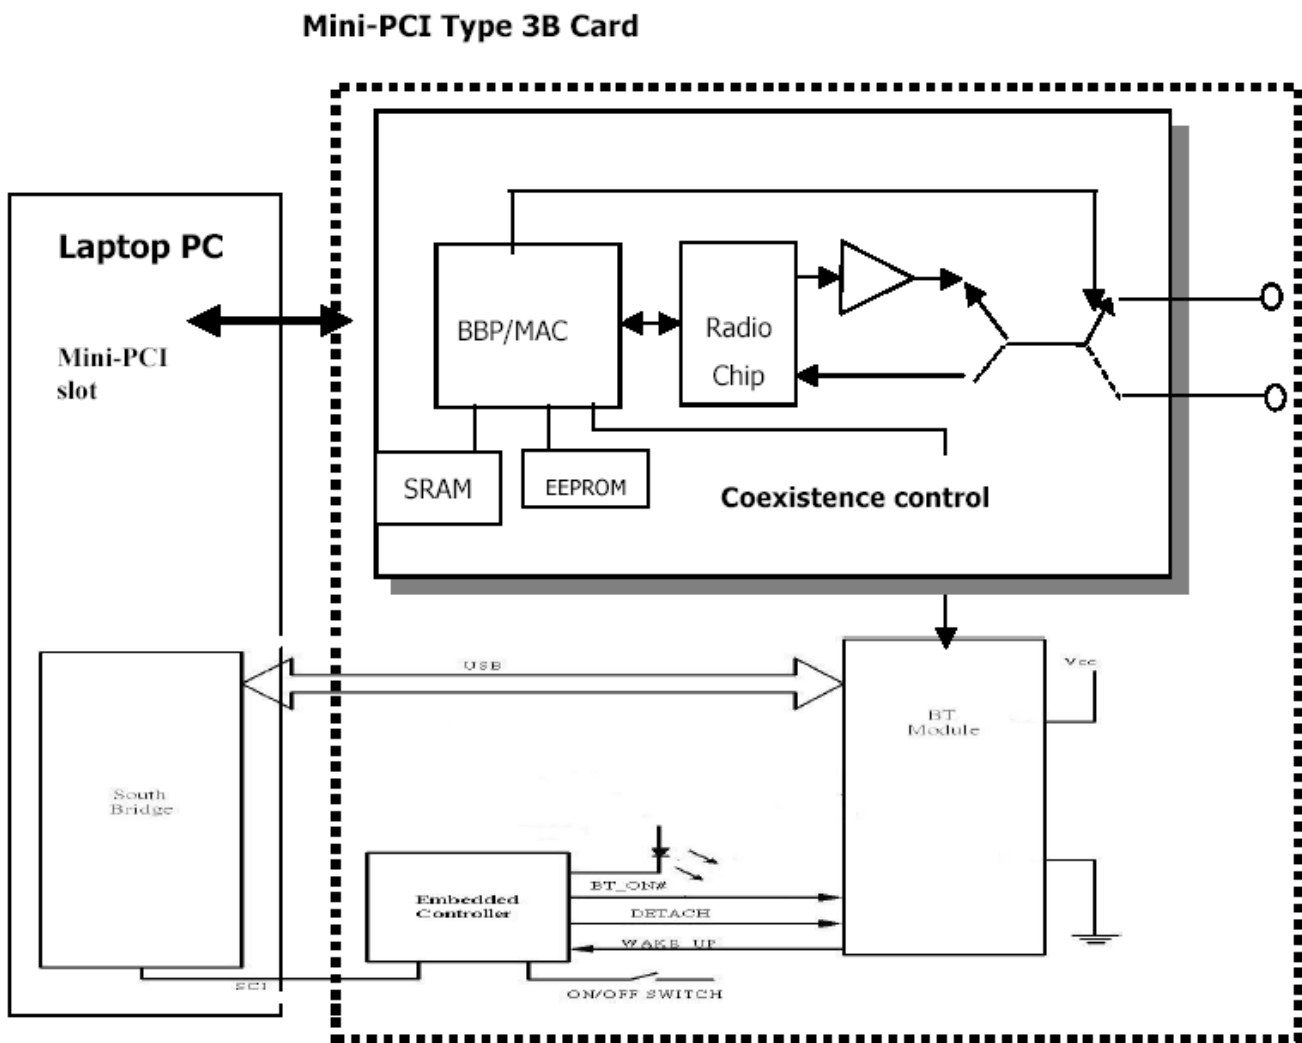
Mini-PCI Type 3B Card

Laptop PC

Mini-PCI slot

BBP/MAC

Radio Chip

SRAM

EEPROM

Coexistence control

USB

Vcc

BT Module

South Bridge

Embedded Controller

BT_ON#

DETACH

WAKE_UP

SCI

ON/OFF SWITCH